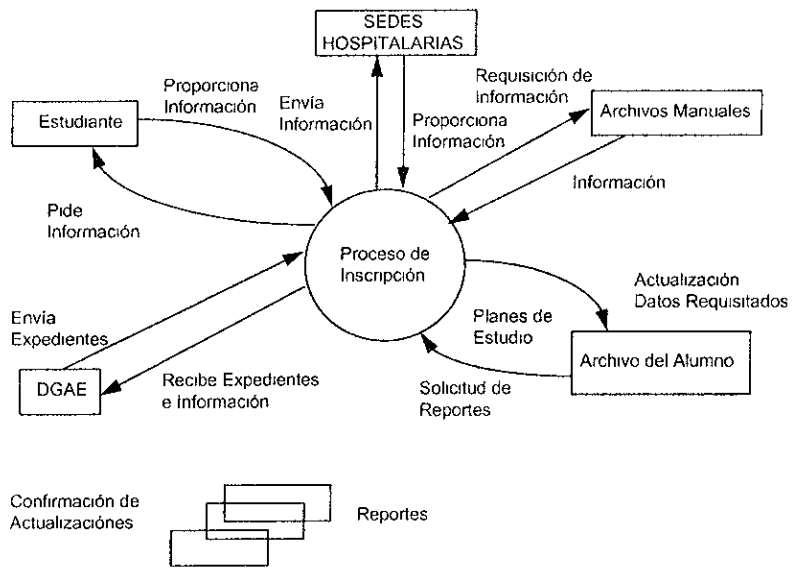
SEDES HOSPITALARIAS

Proporciona Información

Envía Información

Proporciona Información

Requisición de Información

Estudiante

Archivos Manuales

Información

Pide Información

Proceso de Inscripción

Actualización Datos Requisitados

Envía Expedientes

Planes de Estudio

Archivo del Alumno

DGAE

Recibe Expedientes e información

Solicitud de Reportes

Confirmación de Actualizaciónes

Reportes